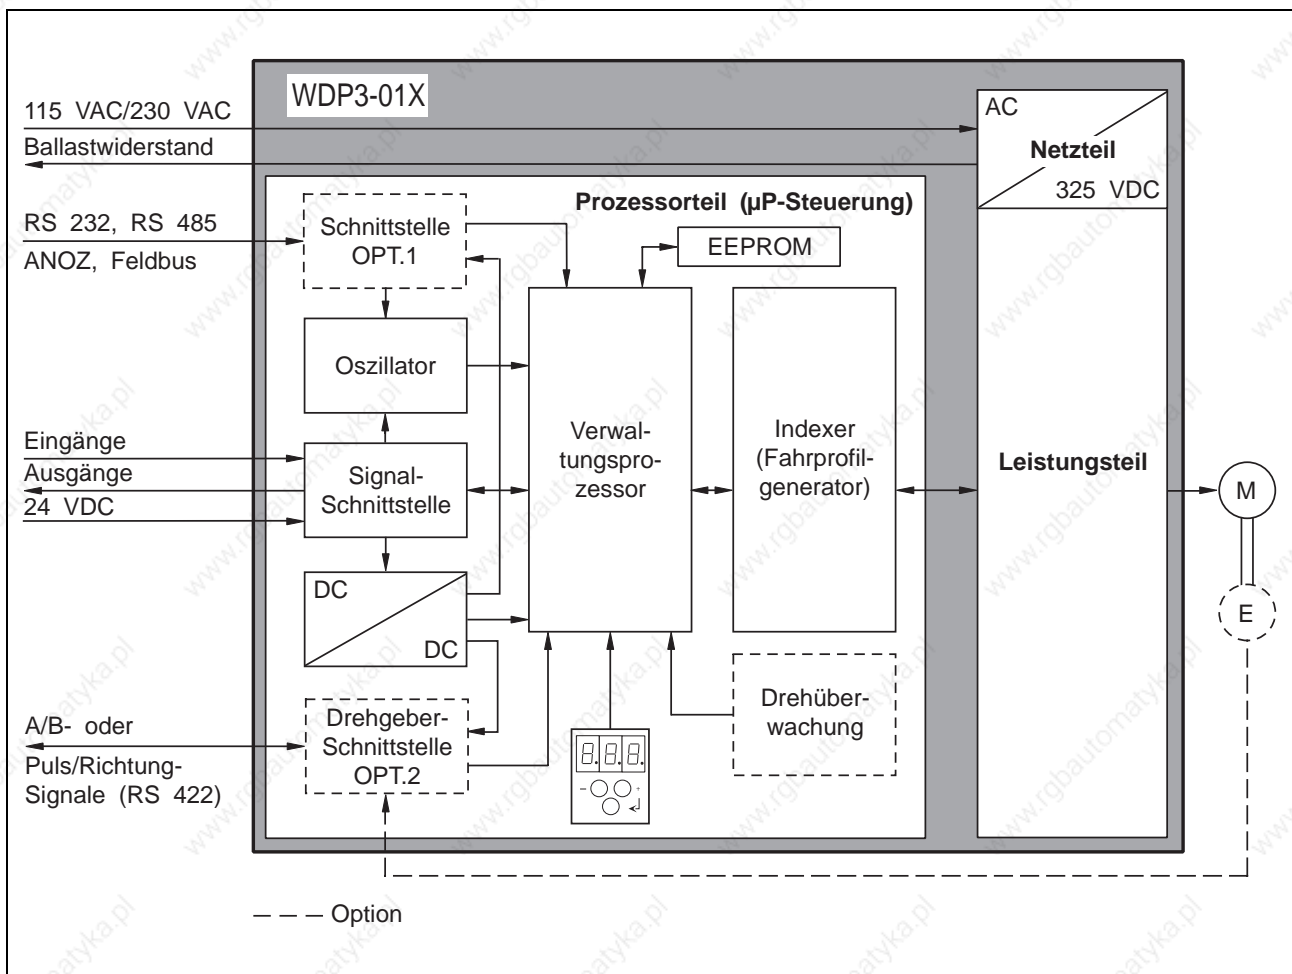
WDP3-01X

115 VAC/230 VAC
Ballastwiderstand

AC
Netzteil
325 VDC

Prozessorteil (µP-Steuerung)

RS 232, RS 485
ANOZ, Feldbus

Schnittstelle OPT.1

EEPROM

Oszillator

Eingänge
Ausgänge
24 VDC

Signal-Schnittstelle

Verwaltungsprozessor

Indexer (Fahrprofilgenerator)

Leistungsteil

M

E

DC
DC

A/B- oder Puls/Richtung-Signale (RS 422)

Drehgeber-Schnittstelle OPT.2

Drehüberwachung

Option

www.rgbautomatyka.pl